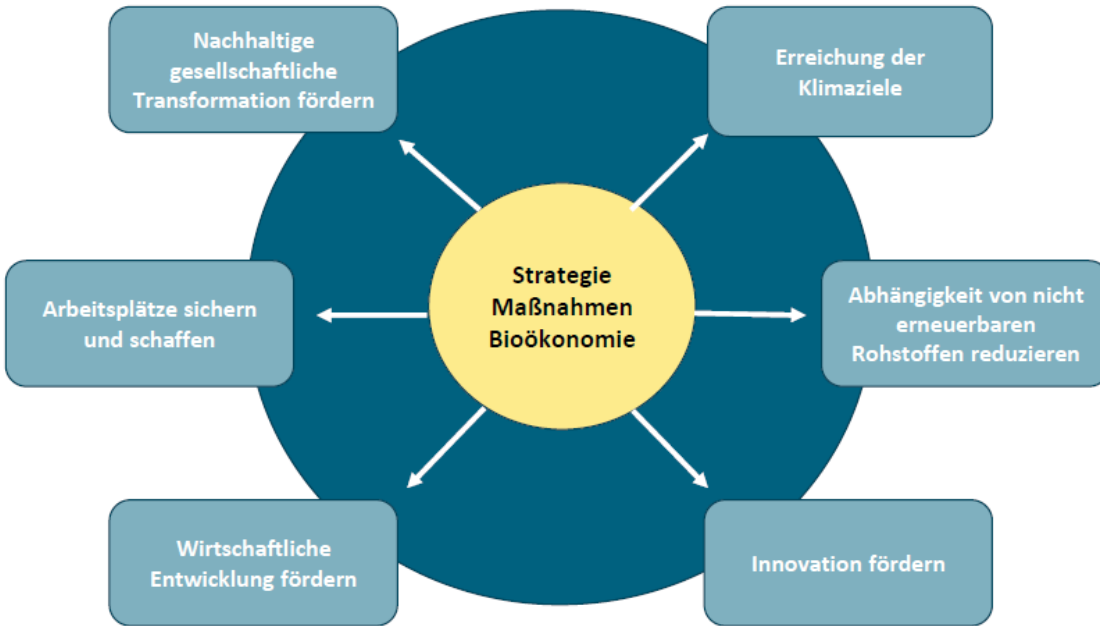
Strategie
Maßnahmen
Bioökonomie

Nachhaltige gesellschaftliche Transformation fördern

Erreichung der Klimaziele

Arbeitsplätze sichern und schaffen

Abhängigkeit von nicht erneuerbaren Rohstoffen reduzieren

Wirtschaftliche Entwicklung fördern

Innovation fördern